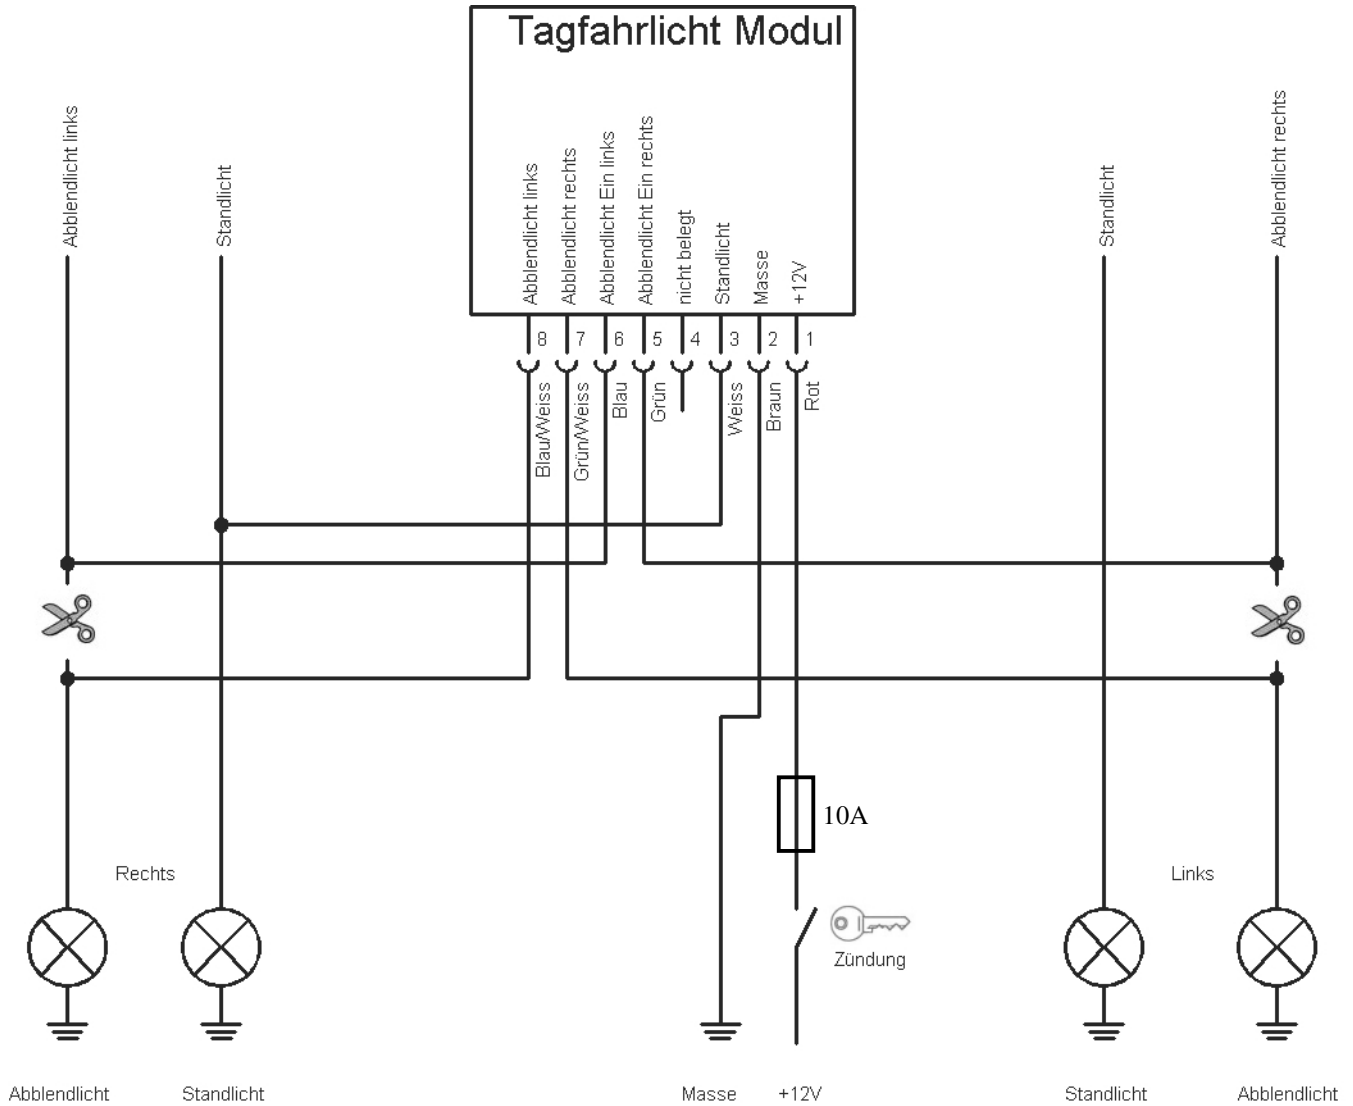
Tagfahrlicht Modul

Abblendlicht links

Standlicht

Abblendlicht links
Abblendlicht rechts
Abblendlicht Ein links
Abblendlicht Ein rechts
nicht belegt
Standlicht
Masse
+12V

Standlicht

Abblendlicht rechts

8 7 6 5 4 3 2 1

Blau/Weiss
Grün/Weiss
Blau
Grün
Weiss
Braun
Rot

10A

Rechts

Links

Zündung

Abblendlicht Standlicht Masse +12V Standlicht Abblendlicht